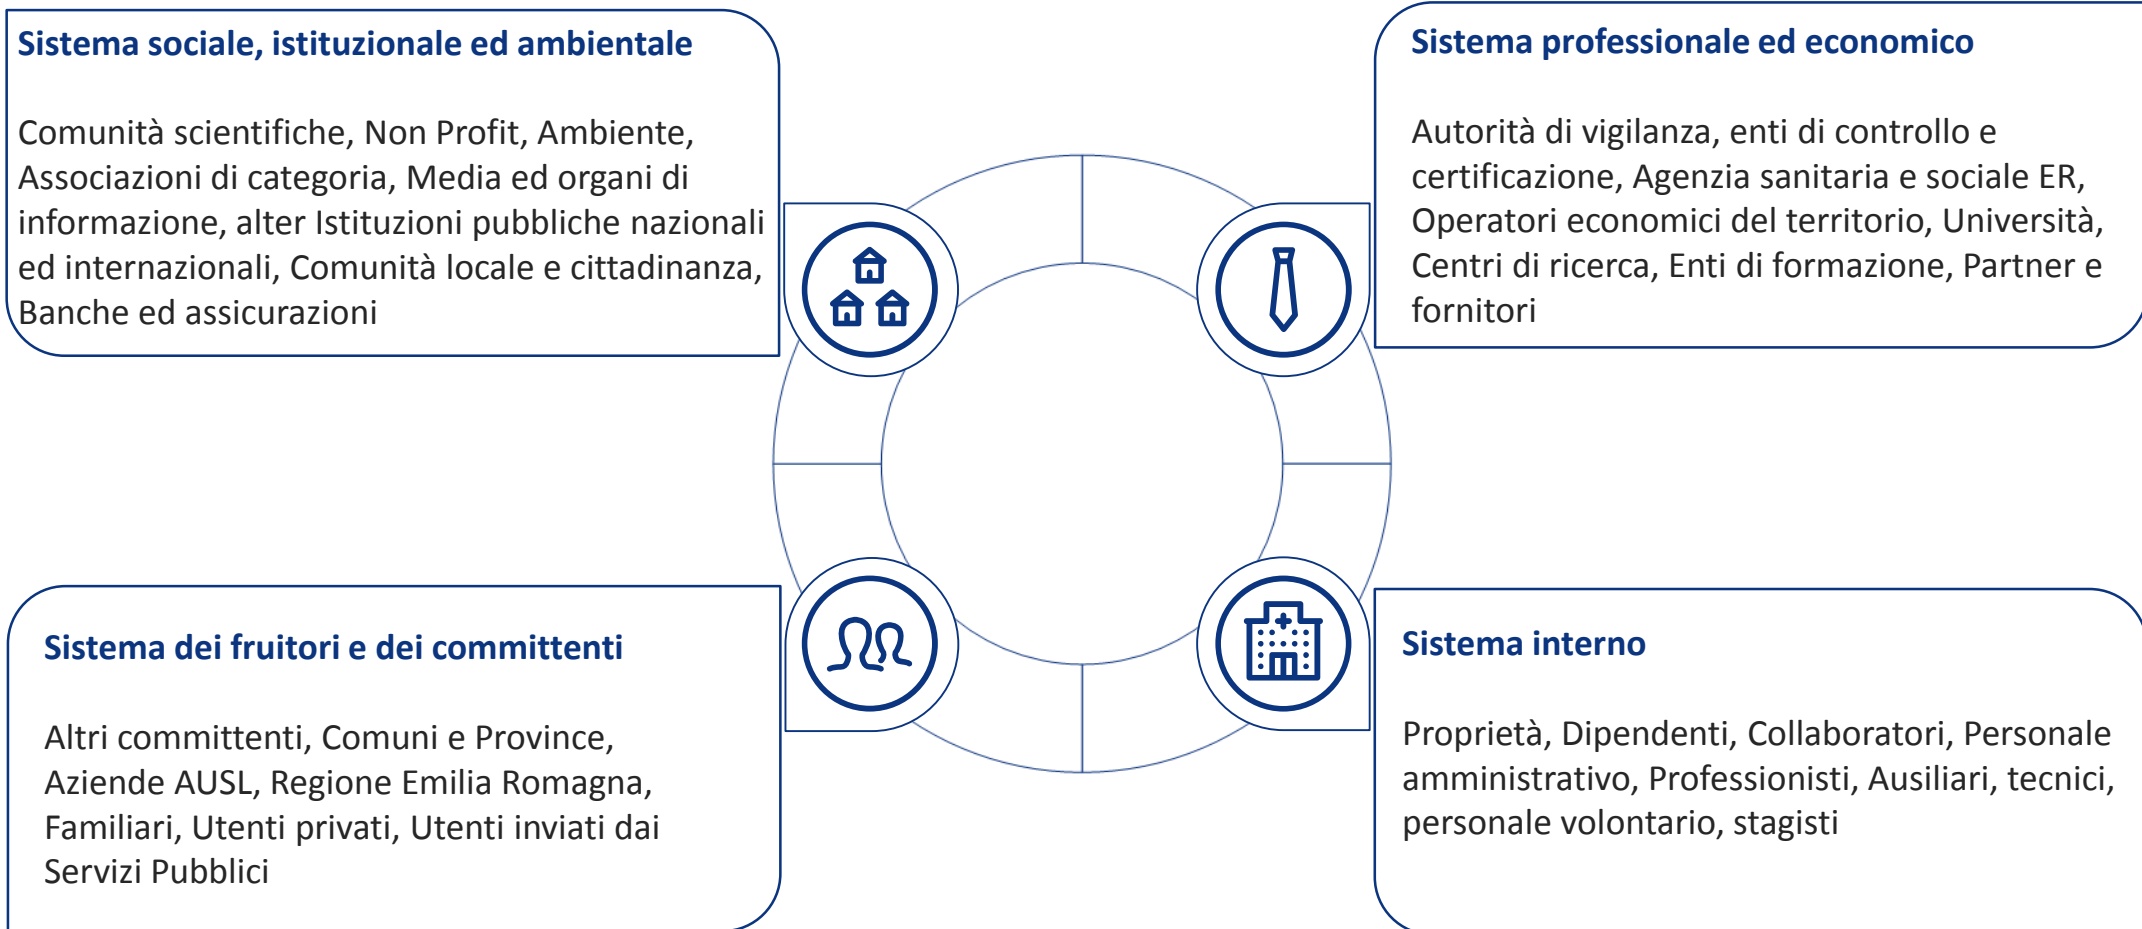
Sistema sociale, istituzionale ed ambientale

Comunità scientifiche, Non Profit, Ambiente, Associazioni di categoria, Media ed organi di informazione, alter Istituzioni pubbliche nazionali ed internazionali, Comunità locale e cittadinanza, Banche ed assicurazioni

Sistema professionale ed economico

Autorità di vigilanza, enti di controllo e certificazione, Agenzia sanitaria e sociale ER, Operatori economici del territorio, Università, Centri di ricerca, Enti di formazione, Partner e fornitori

Sistema dei fruitori e dei committenti

Altri committenti, Comuni e Province, Aziende AUSL, Regione Emilia Romagna, Familiari, Utenti privati, Utenti inviati dai Servizi Pubblici

Sistema interno

Proprietà, Dipendenti, Collaboratori, Personale amministrativo, Professionisti, Ausiliari, tecnici, personale volontario, stagisti